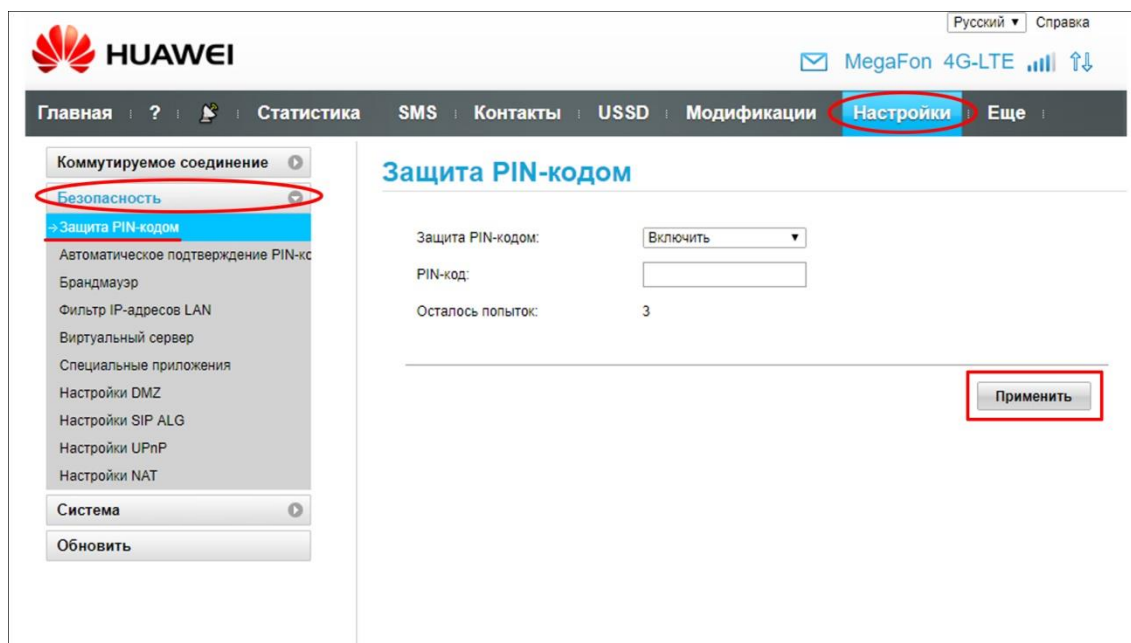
Русский ▾ Справка

HUAWEI

MegaFon 4G-LTE

Главная | ? | | Статистика | SMS | Контакты | USSD | Модификации | Настройки | Еще

Коммутируемое соединение

Безопасность

→Защита PIN-кодом

Автоматическое подтверждение PIN-кс

Брандмауэр

Фильтр IP-адресов LAN

Виртуальный сервер

Специальные приложения

Настройки DMZ

Настройки SIP ALG

Настройки UPnP

Настройки NAT

Система

Обновить

Защита PIN-кодом

Защита PIN-кодом: Включить ▾

PIN-код:

Осталось попыток: 3

Применить